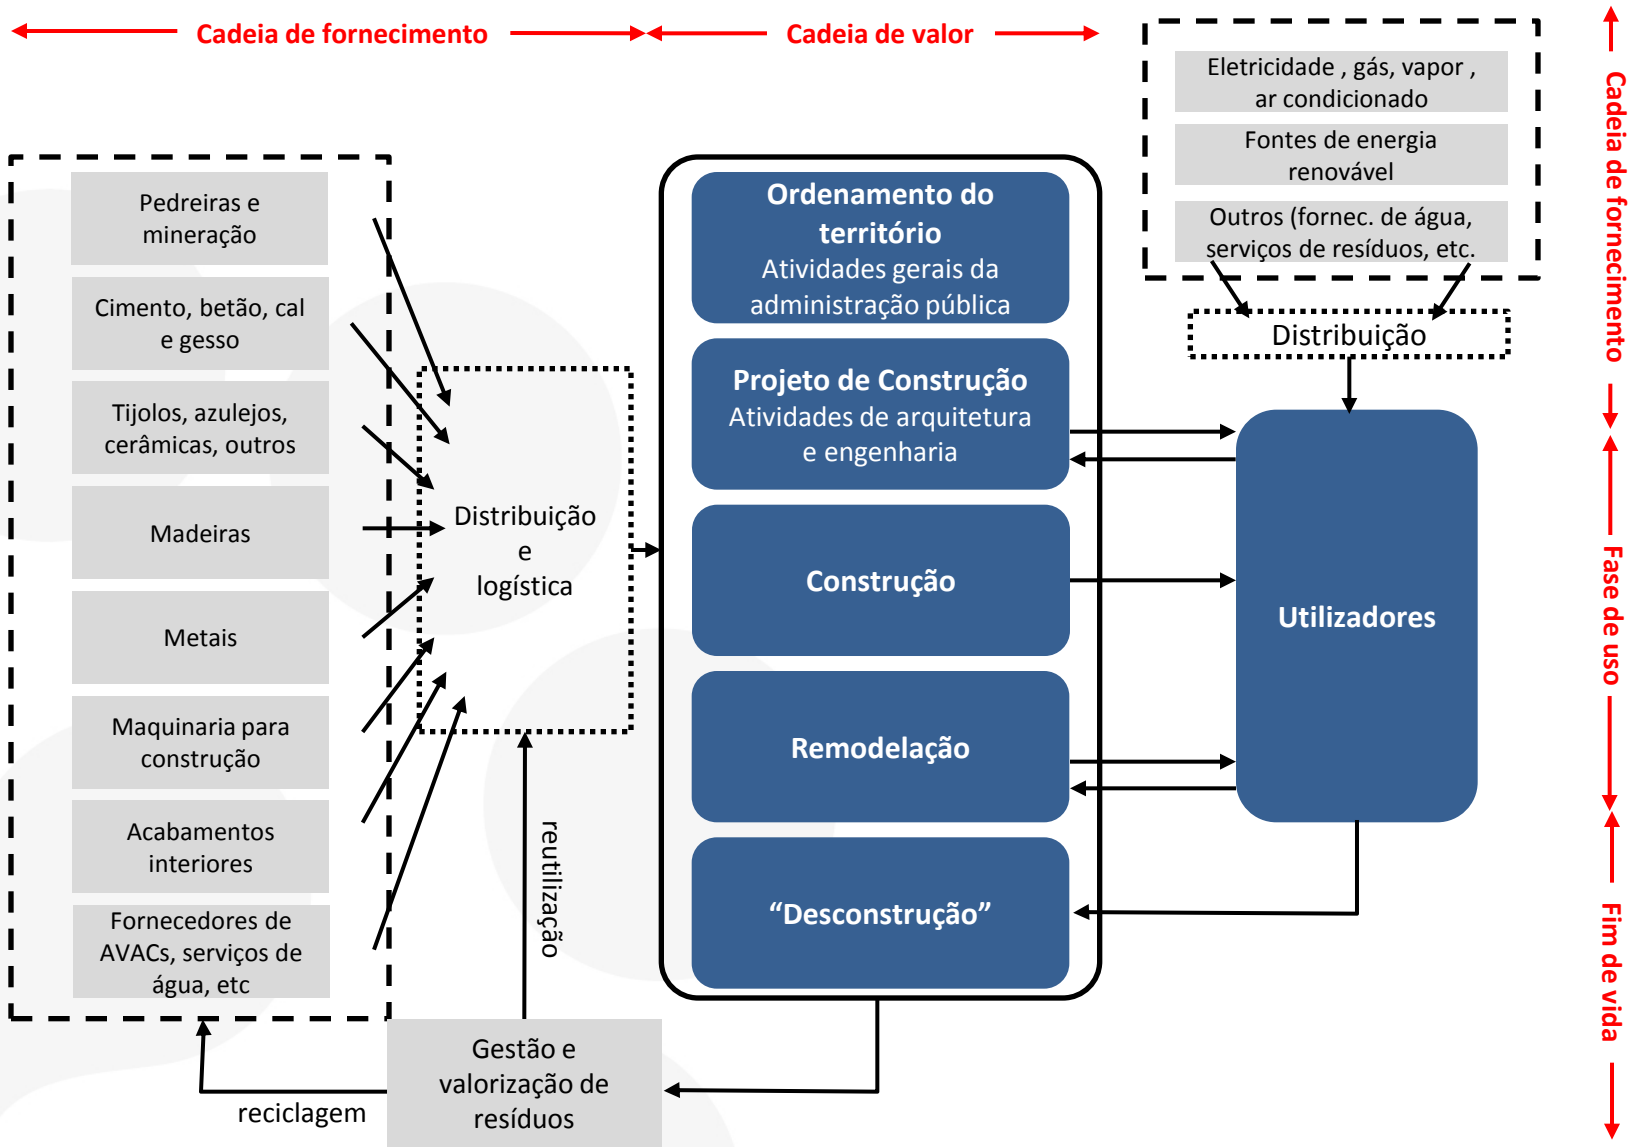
Cadeia de fornecimento

Cadeia de valor

Eletricidade , gás, vapor , ar condicionado

Fontes de energia renovável

Outros (fornec. de água, serviços de resíduos, etc.

Cadeia de fornecimento

Distribuição

Pedreiras e mineração

Cimento, betão, cal e gesso

Tijolos, azulejos, cerâmicas, outros

Madeiras

Metais

Maquinaria para construção

Acabamentos interiores

Fornecedores de AVACs, serviços de água, etc

Distribuição e logística

reutilização

Ordenamento do território
Atividades gerais da administração pública

Projeto de Construção
Atividades de arquitetura e engenharia

Construção

Remodelação

“Desconstrução”

Utilizadores

Fase de uso

Fim de vida

Gestão e valorização de resíduos

reciclagem